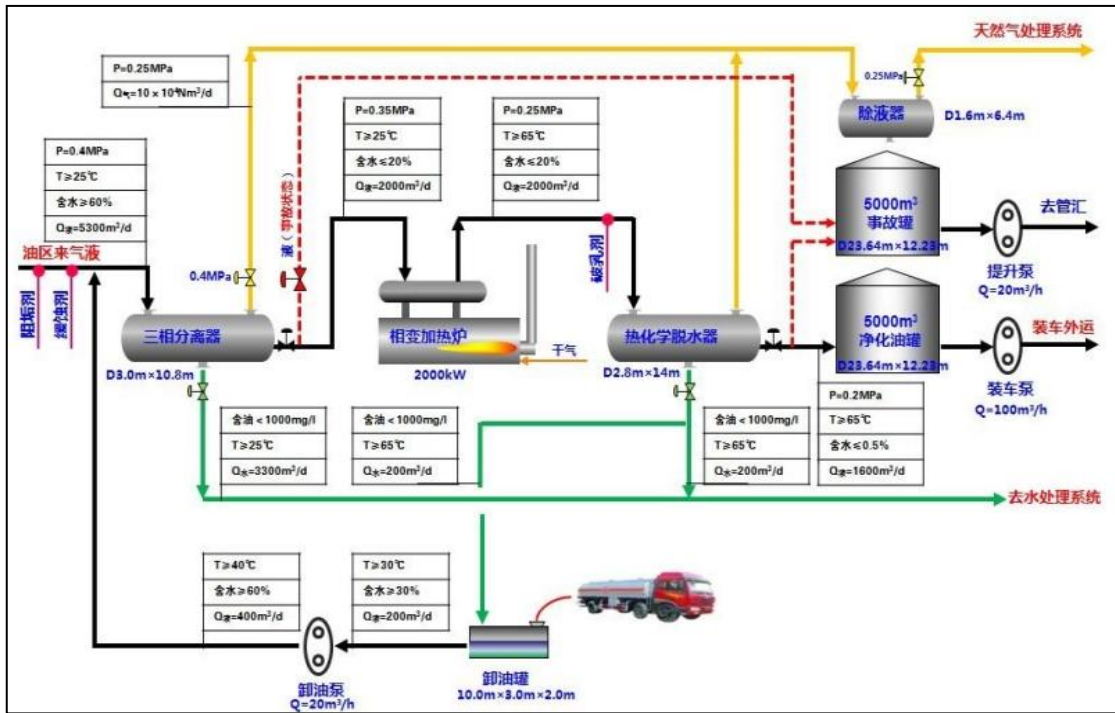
天然气处理系统

P=0.25MPa
Q气=10×10⁴Nm³/d

0.25MPa

除液器 D1.6m×6.4m

P=0.35MPa
T≥25℃
含水≤20%
Q液=2000m³/d

P=0.25MPa
T≥65℃
含水≤20%
Q液=2000m³/d

P=0.4MPa
T≥25℃
含水≥60%
Q液=5300m³/d

油区来气液

阻垢剂
缓蚀剂

0.4MPa

液（事故状态）

破乳剂

5000m³
事故罐
D23.64m×12.23m

去管汇

提升泵
Q=20m³/h

5000m³
净化油罐
D23.64m×12.23m

装车外运

装车泵
Q=100m³/h

三相分离器
D3.0m×10.8m

相变加热炉
2000kW

干气

热化学脱水器
D2.8m×14m

P=0.2MPa
T≥65℃
含水≤0.5%
Q液=1600m³/d

含油＜1000mg/l
T≥25℃
Q水=3300m³/d

含油＜1000mg/l
T≥65℃
Q水=200m³/d

含油＜1000mg/l
T≥65℃
Q水=200m³/d

去水处理系统

T≥40℃
含水≥60%
Q液=400m³/d

T≥30℃
含水≥30%
Q液=200m³/d

卸油泵
Q=20m³/h

卸油罐
10.0m×3.0m×2.0m